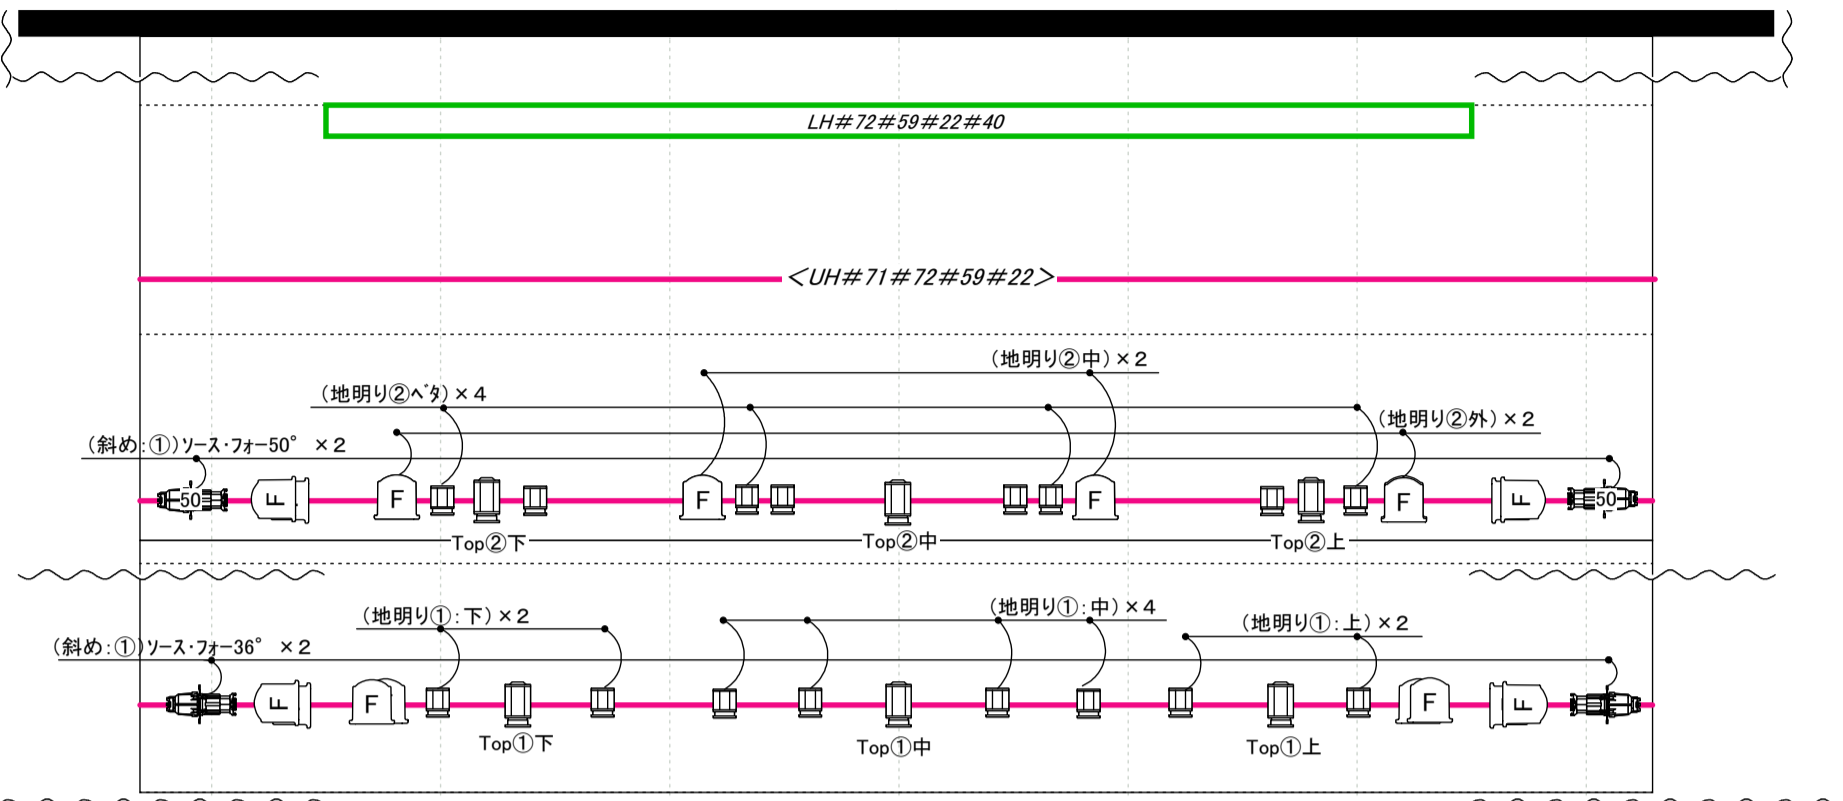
LH#72#59#22#40

<UH#71#72#59#22>

(地明り②中)×2

(地明り②ベタ)×4

(地明り②外)×2

(斜め:①)ソース・フォー50° ×2

50 F F F F F F 50

Top②下 Top②中 Top②上

(地明り①:中)×4

(地明り①:下)×2

(地明り①:上)×2

(斜め:①)ソース・フォー36° ×2

F F F F

Top①下 Top①中 Top①上